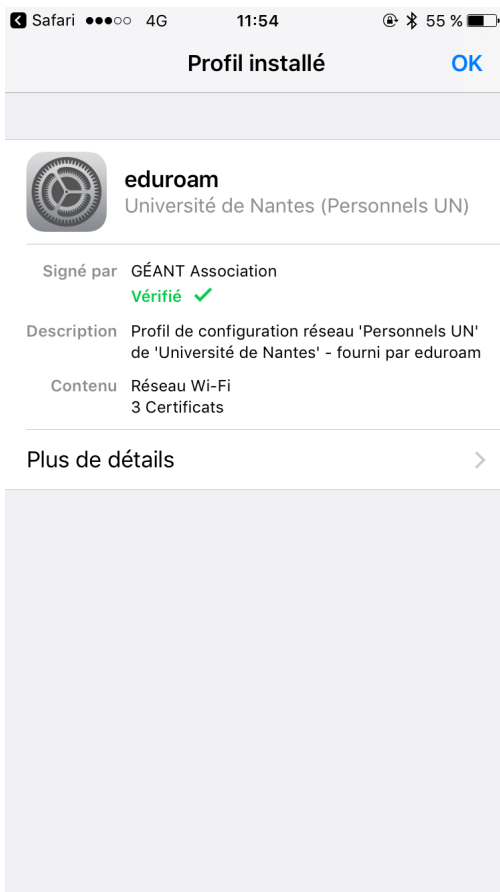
Safari ●●●○○ 4G 11:54 55 %

Profil installé OK

eduroam
Université de Nantes (Personnels UN)

Signé par GÉANT Association
Vérifié ✓

Description Profil de configuration réseau 'Personnels UN' de 'Université de Nantes' - fourni par eduroam

Contenu Réseau Wi-Fi
3 Certificats

Plus de détails